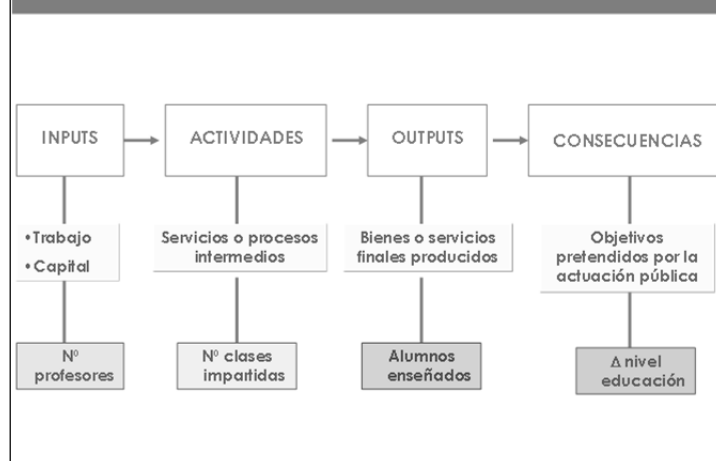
INPUTS

ACTIVIDADES

OUTPUTS

CONSECUENCIAS

•Trabajo
•Capital

Servicios o procesos intermedios

Bienes o servicios finales producidos

Objetivos pretendidos por la actuación pública

Nº profesores

Nº clases impartidas

Alumnos enseñados

$\Delta$ nivel educación